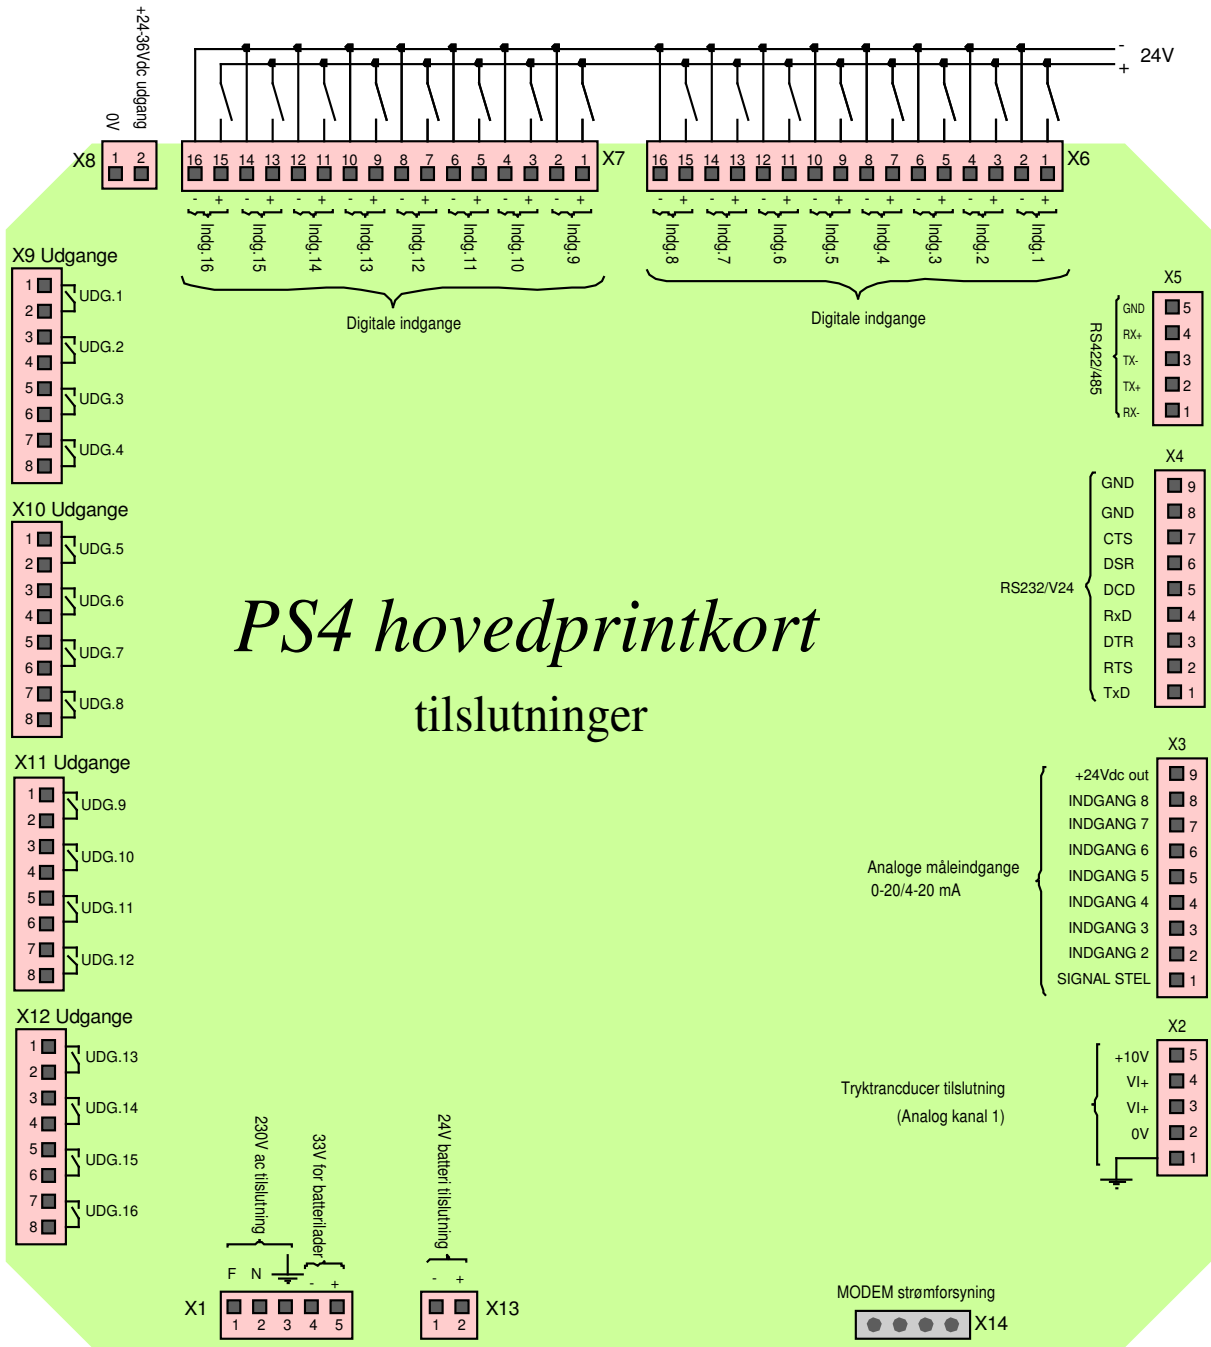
+24-36Vdc udgang
0V
- 24V
+

X8 1 2

X7 16 15 14 13 12 11 10 9 8 7 6 5 4 3 2 1
X6 16 15 14 13 12 11 10 9 8 7 6 5 4 3 2 1

- + - + - + - + - + - + - + - +
Indg.16 Indg.15 Indg.14 Indg.13 Indg.12 Indg.11 Indg.10 Indg.9
Digitale indgange

- + - + - + - + - + - + - + - +
Indg.8 Indg.7 Indg.6 Indg.5 Indg.4 Indg.3 Indg.2 Indg.1
Digitale indgange

X9 Udgange
1 2 UDG.1
3 4 UDG.2
5 6 UDG.3
7 8 UDG.4

X10 Udgange
1 2 UDG.5
3 4 UDG.6
5 6 UDG.7
7 8 UDG.8

X11 Udgange
1 2 UDG.9
3 4 UDG.10
5 6 UDG.11
7 8 UDG.12

X12 Udgange
1 2 UDG.13
3 4 UDG.14
5 6 UDG.15
7 8 UDG.16

X5
RS422/485
GND 5
RX+ 4
TX- 3
TX+ 2
RX- 1

X4
RS232/V24
GND 9
GND 8
CTS 7
DSR 6
DCD 5
RxD 4
DTR 3
RTS 2
TxD 1

PS4 hovedprintkort
tilslutninger

X3
Analoge måleindgange
0-20/4-20 mA
+24Vdc out 9
INDGANG 8 8
INDGANG 7 7
INDGANG 6 6
INDGANG 5 5
INDGANG 4 4
INDGANG 3 3
INDGANG 2 2
SIGNAL STEL 1

X2
Tryktrancducer tilslutning
(Analog kanal 1)
+10V 5
VI+ 4
VI+ 3
0V 2
1

230V ac tilslutning
33V for batterilader
24V batteri tilslutning
F N - +
X1 1 2 3 4 5
- +
1 2 X13

MODEM strømforsyning
X14